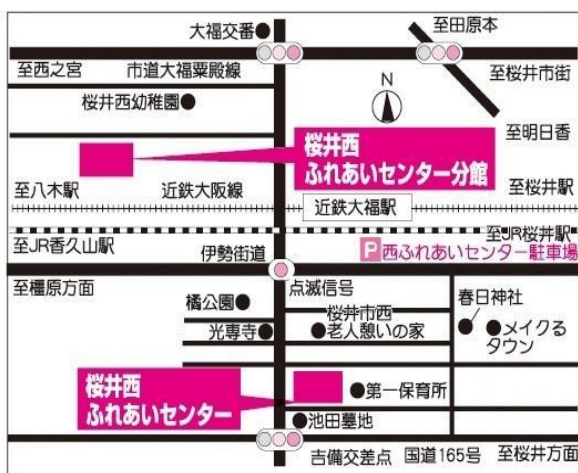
大福交番●
至田原本
至西之宮
市道大福粟殿線
至桜井市街
N
桜井西幼稚園●
至明日香
桜井西
ふれあいセンター分館
至八木駅
近鉄大阪線
至桜井駅
近鉄大福駅
至JR香久山駅
伊勢街道
至JR桜井駅
P 西ふれあいセンター駐車場
至橿原方面
点滅信号
春日神社
橘公園●
桜井市西
●老人憩いの家
光専寺●
●メイクる
タウン
桜井西
ふれあいセンター
●第一保育所
●池田墓地
吉備交差点
国道165号
至桜井方面